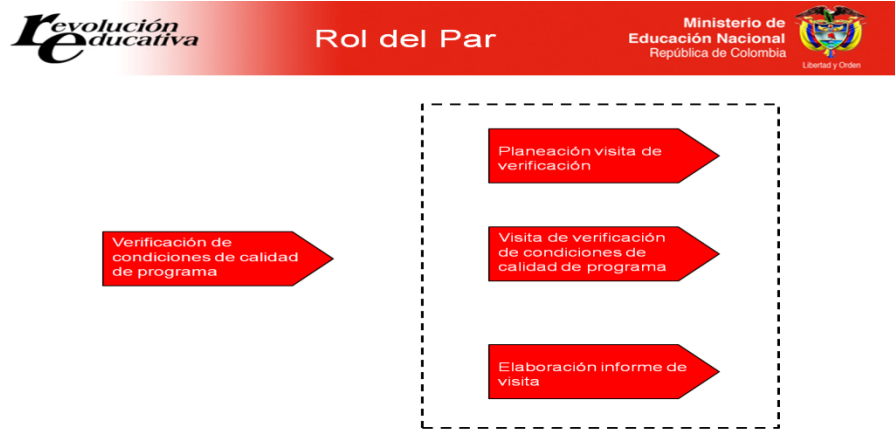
revolución educativa

Rol del Par

Ministerio de Educación Nacional
República de Colombia

Libertad y Orden

Verificación de condiciones de calidad de programa

Planeación visita de verificación

Visita de verificación de condiciones de calidad de programa

Elaboración informe de visita